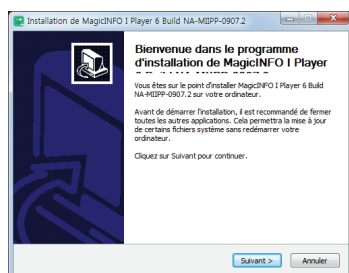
Installation de MagicINFO I Player 6 Build NA-MIIPP-0907.2

Bienvenue dans le programme d'installation de MagicINFO I Player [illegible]

Vous êtes sur le point d'installer MagicINFO I Player 6 Build NA-MIIPP-0907.2 sur votre ordinateur.

Avant de démarrer l'installation, il est recommandé de fermer toutes les autres applications. Cela permettra la mise à jour de certains fichiers système sans redémarrer votre ordinateur.

Cliquez sur Suivant pour continuer.

Suivant >
Annuler